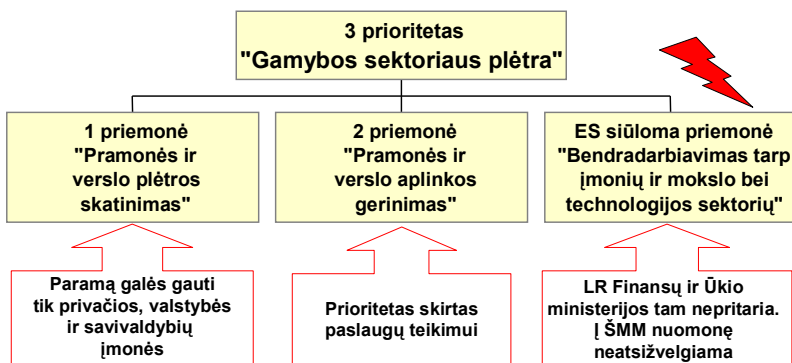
3 prioritetas
"Gamybos sektoriaus plėtra"

1 priemonė
"Pramonės ir verslo plėtros skatinimas"

2 priemonė
"Pramonės ir verslo aplinkos gerinimas"

ES siūloma priemonė
"Bendradarbiavimas tarp įmonių ir mokslo bei technologijos sektorių"

Paramą galės gauti tik privačios, valstybės ir savivaldybių įmonės

Prioritetas skirtas paslaugų teikimui

LR Finansų ir Ūkio ministerijos tam nepritaria. Į ŠMM nuomonę neatsižvelgiama